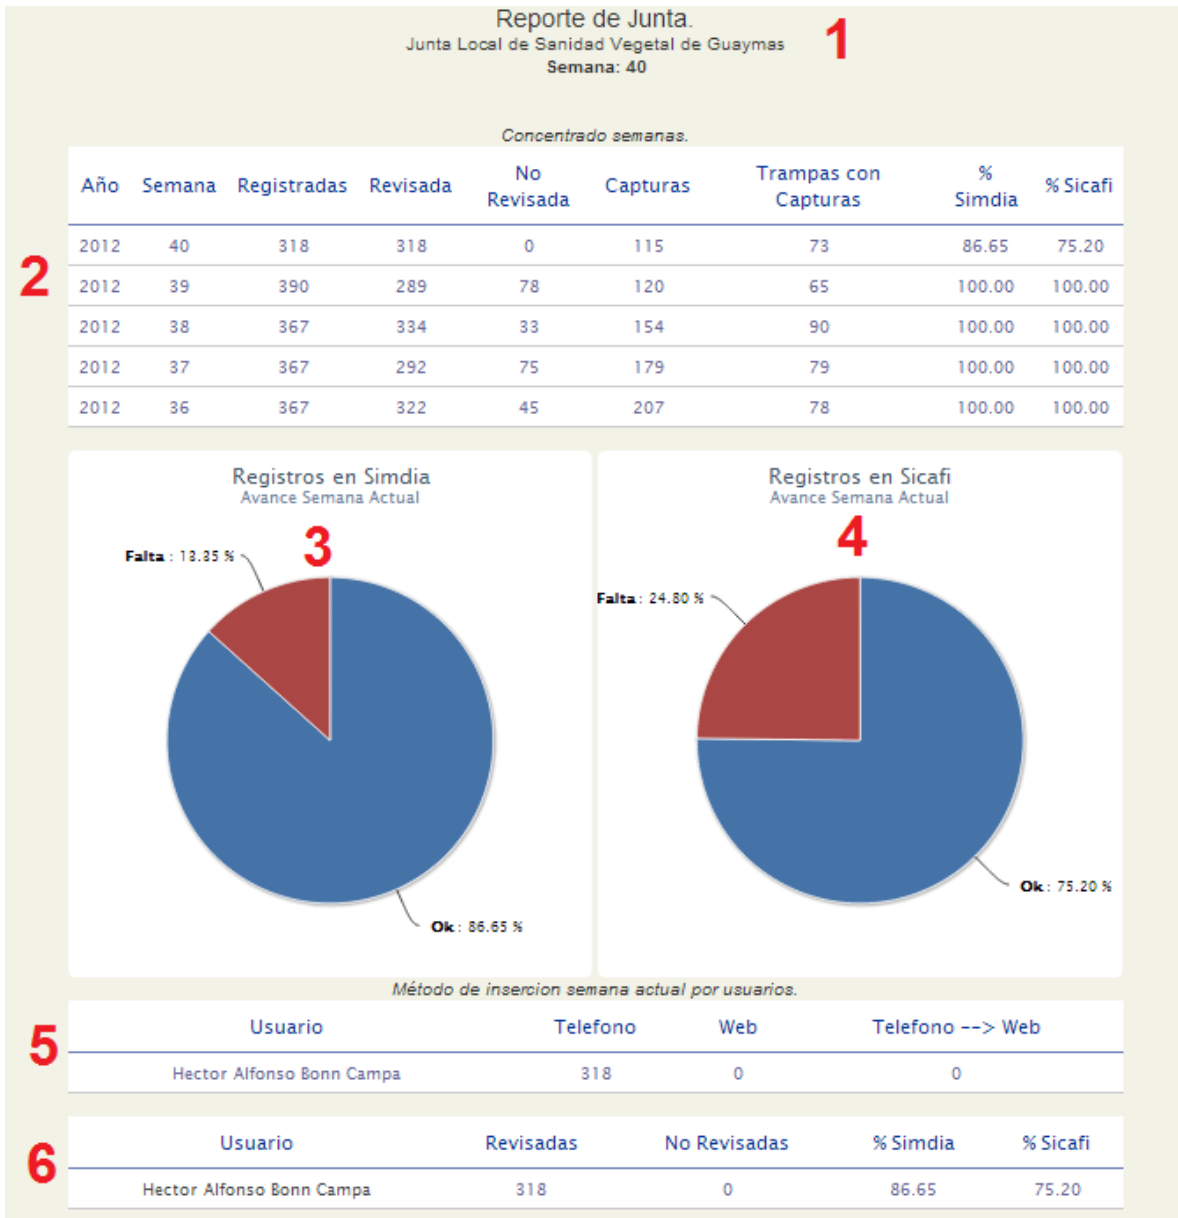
Reporte de Junta.
Junta Local de Sanidad Vegetal de Guaymas
Semana: 40

1

Concentrado semanas.

2

| Año | Semana | Registradas | Revisada | No Revisada | Capturas | Trampas con Capturas | % Simdia | % Sicafi |
|---|---|---|---|---|---|---|---|---|
| 2012 | 40 | 318 | 318 | 0 | 115 | 73 | 86.65 | 75.20 |
| 2012 | 39 | 390 | 289 | 78 | 120 | 65 | 100.00 | 100.00 |
| 2012 | 38 | 367 | 334 | 33 | 154 | 90 | 100.00 | 100.00 |
| 2012 | 37 | 367 | 292 | 75 | 179 | 79 | 100.00 | 100.00 |
| 2012 | 36 | 367 | 322 | 45 | 207 | 78 | 100.00 | 100.00 |

Registros en Simdia
Avance Semana Actual

3

Falta : 13.35 %

Ok : 86.65 %

Registros en Sicafi
Avance Semana Actual

4

Falta : 24.80 %

Ok : 75.20 %

Método de insercion semana actual por usuarios.

5

| Usuario | Telefono | Web | Telefono --> Web |
|---|---|---|---|
| Hector Alfonso Bonn Campa | 318 | 0 | 0 |

6

| Usuario | Revisadas | No Revisadas | % Simdia | % Sicafi |
|---|---|---|---|---|
| Hector Alfonso Bonn Campa | 318 | 0 | 86.65 | 75.20 |